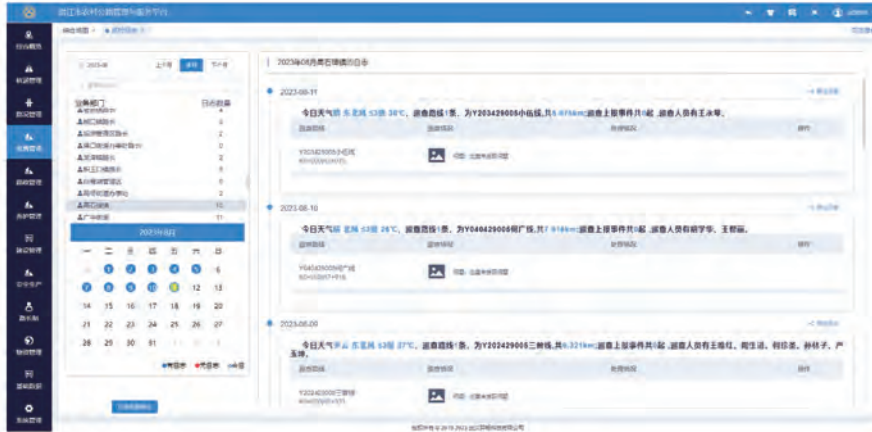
浙江省农村公路管理与服务平台

综合概况 / 巡查日志

2023年08月养石埠镇的日志

上个月 本月 下个月

业务部门 日志数量

2023年8月

一 二 三 四 五 六 日

6
14 15 16 17 18 19 20
21 22 23 24 25 26 27
28 29 30 31

2023-08-11

今日天气晴 东北风 1级 30°C，巡查路线1条，为Y203429005小石线，共8.076km，巡查上报事件共0起，巡查人员有王永琴。

巡查路线 巡查情况 处理情况 操作

2023-08-10

今日天气晴 北风 1级 26°C，巡查路线1条，为Y040429008柯广线，共7.916km，巡查上报事件共0起，巡查人员有胡学东、王郁丽。

巡查路线 巡查情况 处理情况 操作

2023-08-09

今日天气晴 东北风 1级 27°C，巡查路线1条，为Y202429005三林线，共6.321km，巡查上报事件共0起，巡查人员有王晓红、何生海、柯珍素、孙桂子、严玉琴。

巡查路线 巡查情况 处理情况 操作